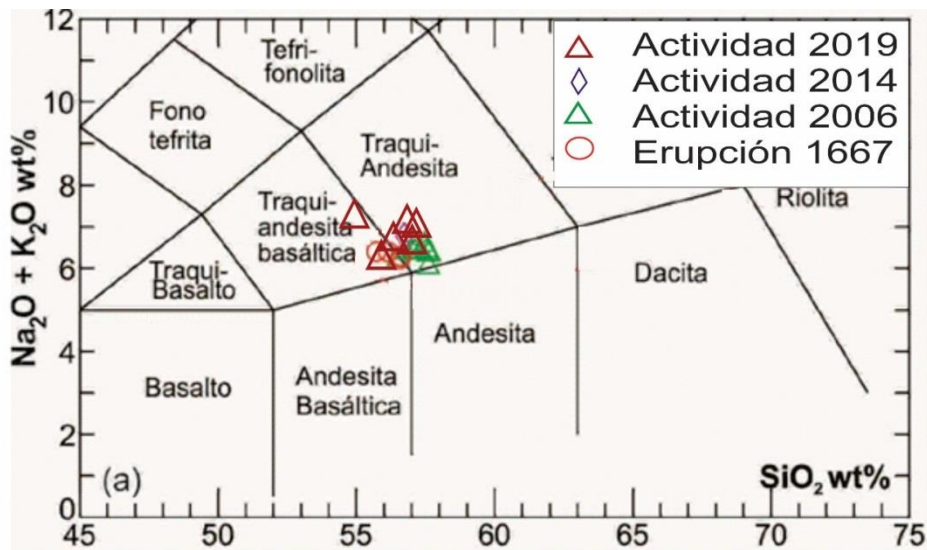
Actividad 2019
Actividad 2014
Actividad 2006
Erupción 1667

Tefri-fonolita
Fono tefrita
Traqui-Andesita
Traqui-andesita basáltica
Traqui-Basalto
Riolita
Dacita
Andesita
Basalto
Andesita Basáltica
(a)

$Na_2O + K_2O$ wt%
$SiO_2$ wt%

12
10
8
6
4
2
0
45
50
55
60
65
70
75